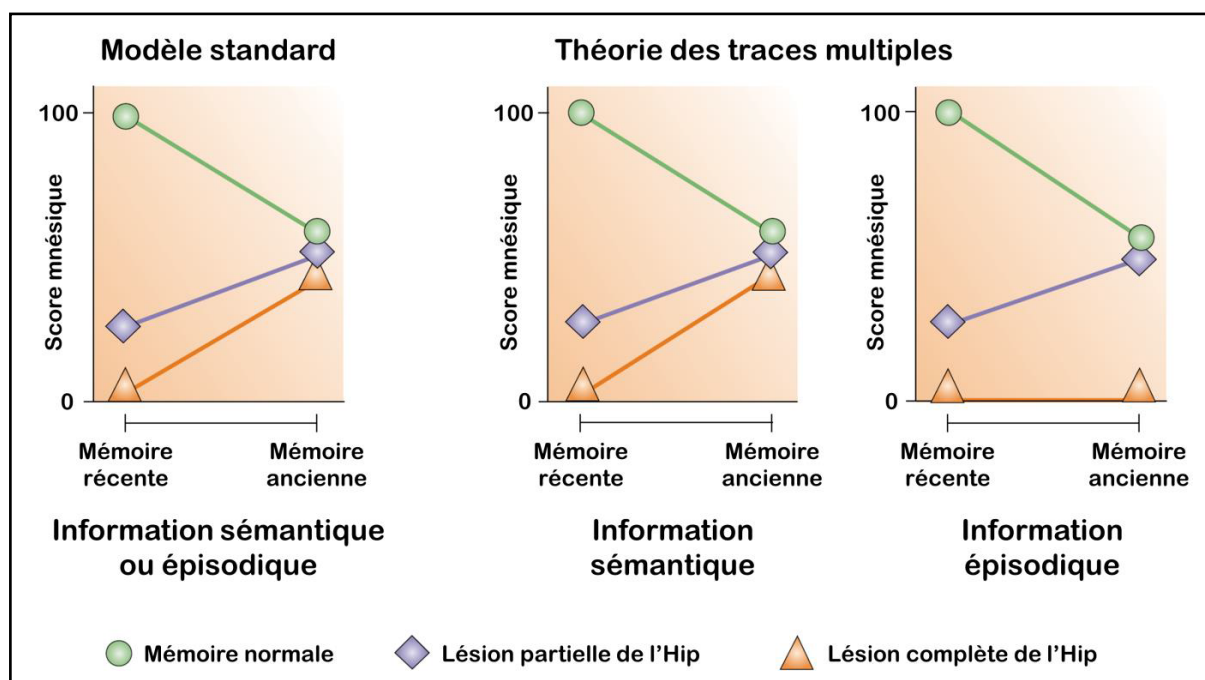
Modèle standard

Théorie des traces multiples

100
Score mnésique
0
Mémoire récente
Mémoire ancienne

Information sémantique ou épisodique

100
Score mnésique
0
Mémoire récente
Mémoire ancienne

Information sémantique

100
Score mnésique
0
Mémoire récente
Mémoire ancienne

Information épisodique

Mémoire normale
Lésion partielle de l'Hip
Lésion complète de l'Hip